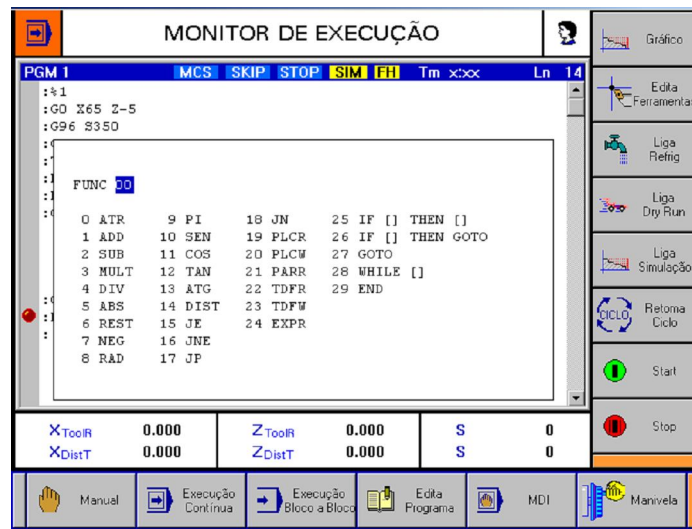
MONITOR DE EXECUÇÃO

PGM 1 MCS SKIP STOP SIM FH Tm x:xx Ln 14

:%1
:G0 X65 Z-5
:G96 S350

FUNC 00

| | | | |
|---|---|---|---|
| 0 ATR | 9 PI | 18 JN | 25 IF [] THEN [] |
| 1 ADD | 10 SEN | 19 PLCR | 26 IF [] THEN GOTO |
| 2 SUB | 11 COS | 20 PLCW | 27 GOTO |
| 3 MULT | 12 TAN | 21 PARR | 28 WHILE [] |
| 4 DIV | 13 ATG | 22 TDFR | 29 END |
| 5 ABS | 14 DIST | 23 TDFW | |
| 6 REST | 15 JE | 24 EXPR | |
| 7 NEG | 16 JNE | | |
| 8 RAD | 17 JP | | |

| | | | | | |
|---|---|---|---|---|---|
| $X_{ToolR}$ | 0.000 | $Z_{ToolR}$ | 0.000 | S | 0 |
| $X_{DistT}$ | 0.000 | $Z_{DistT}$ | 0.000 | S | 0 |

Gráfico
Edita Ferramentas
Liga Refrig
Liga Dry Run
Liga Simulação
CICLO Retoma Ciclo
Start
Stop

Manual
Execução Contínua
Execução Bloco a Bloco
Edita Programa
MDI
Manivela